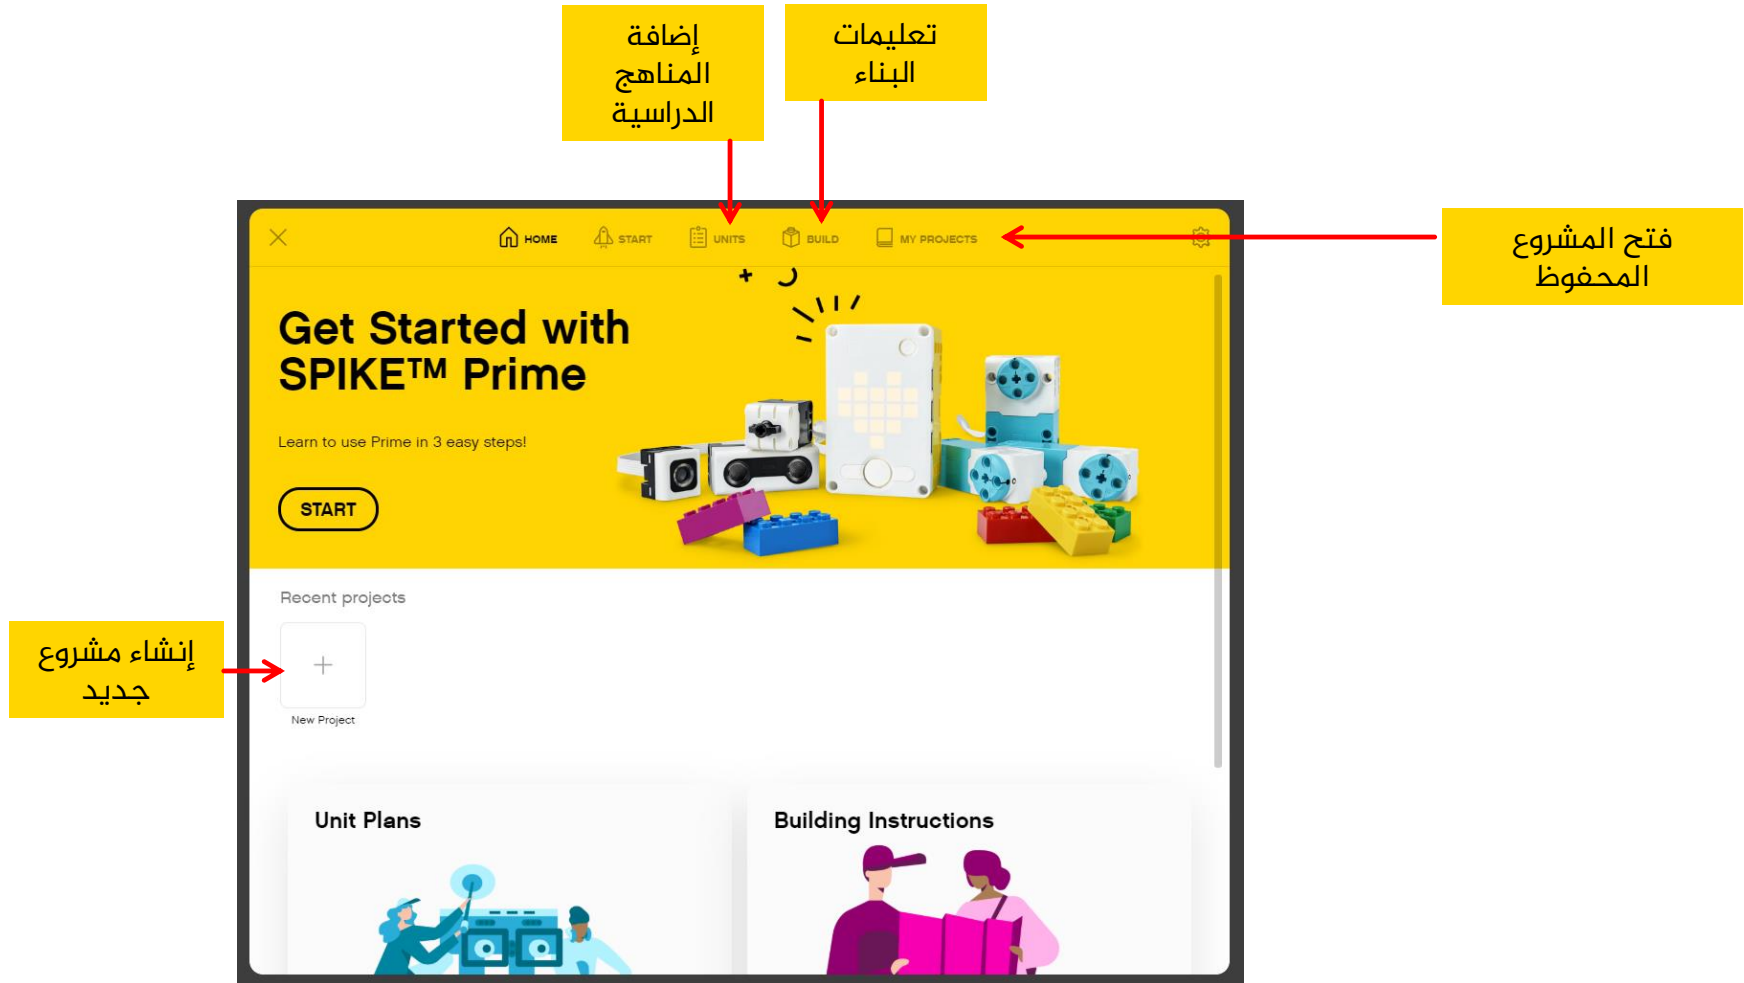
إضافة المناهج الدراسية

تعليمات البناء

فتح المشروع المحفوظ

HOME START UNITS BUILD MY PROJECTS

Get Started with SPIKE™ Prime

Learn to use Prime in 3 easy steps!

START

Recent projects

إنشاء مشروع جديد

+

New Project

Unit Plans

Building Instructions